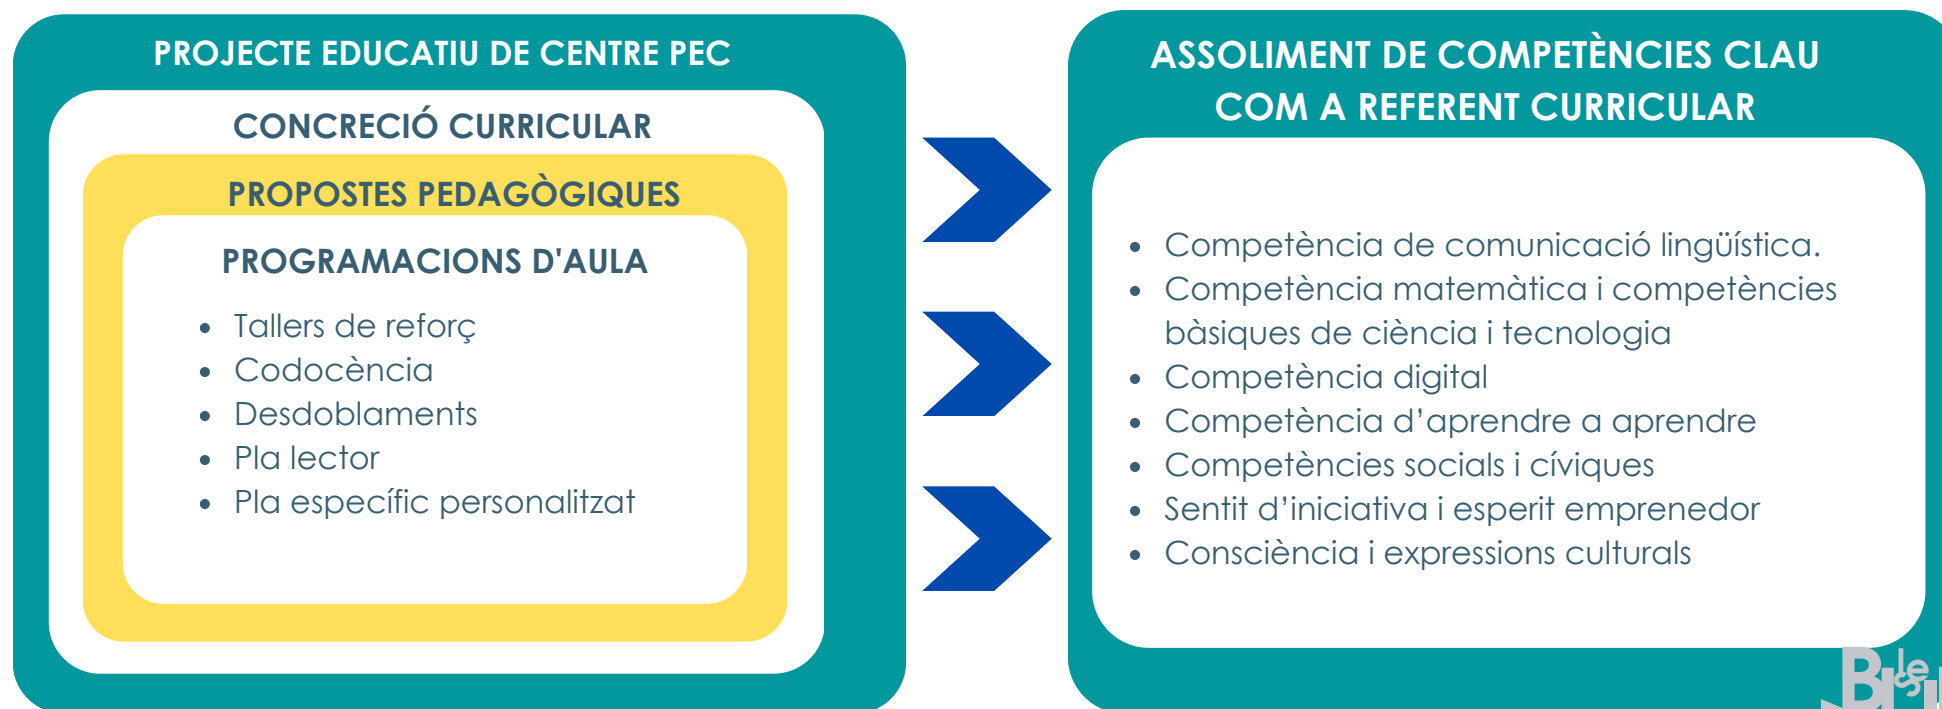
PROJECTE EDUCATIU DE CENTRE PEC

CONCRECIÓ CURRICULAR

PROPOSTES PEDAGÒGIQUES

PROGRAMACIONS D'AULA

- Tallers de reforç
- Codocència
- Desdoblaments
- Pla lector
- Pla específic personalitzat

ASSOLIMENT DE COMPETÈNCIES CLAU COM A REFERENT CURRICULAR

- Competència de comunicació lingüística.
- Competència matemàtica i competències bàsiques de ciència i tecnologia
- Competència digital
- Competència d'aprendre a aprendre
- Competències socials i cíviques
- Sentit d'iniciativa i esperit emprenedor
- Consciència i expressions culturals

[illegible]